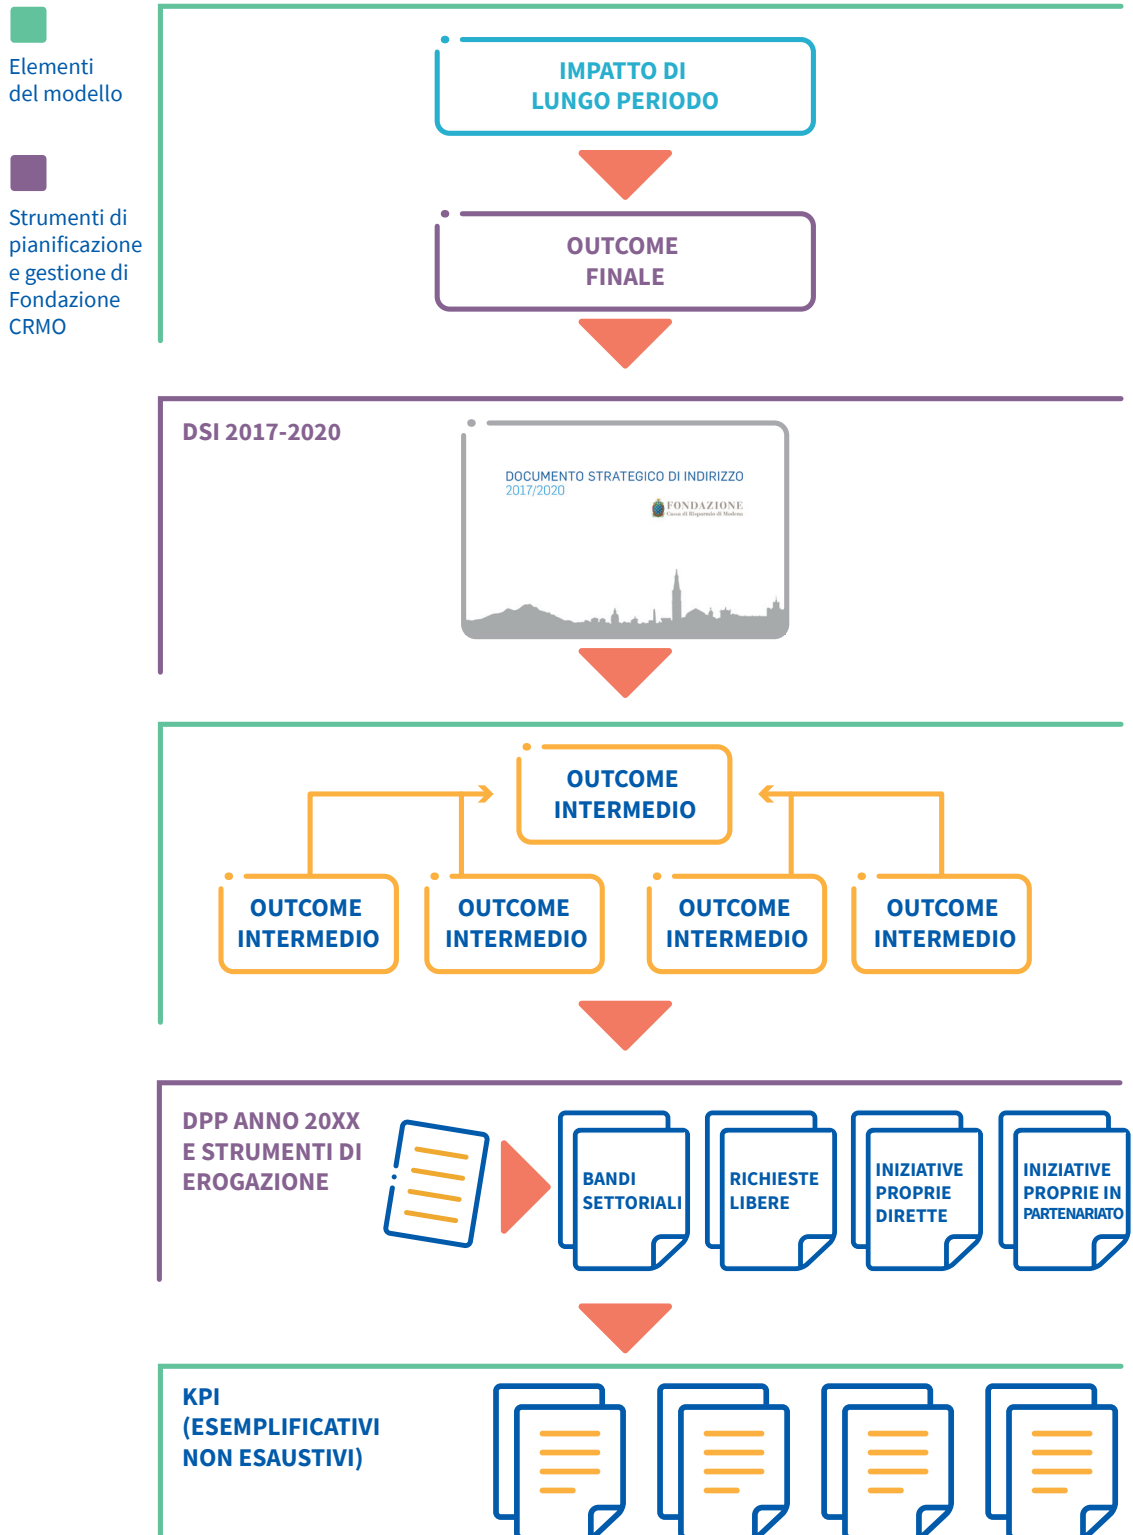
Elementi del modello

Strumenti di pianificazione e gestione di Fondazione CRMO

IMPATTO DI LUNGO PERIODO

OUTCOME FINALE

DSI 2017-2020

DOCUMENTO STRATEGICO DI INDIRIZZO
2017/2020

FONDAZIONE
Cassa di Risparmio di Modena

OUTCOME INTERMEDIO

OUTCOME INTERMEDIO

OUTCOME INTERMEDIO

OUTCOME INTERMEDIO

OUTCOME INTERMEDIO

DPP ANNO 20XX E STRUMENTI DI EROGAZIONE

BANDI SETTORIALI

RICHIESTE LIBERE

INIZIATIVE PROPRIE DIRETTE

INIZIATIVE PROPRIE IN PARTENARIATO

KPI (ESEMPLIFICATIVI NON ESAUSTIVI)